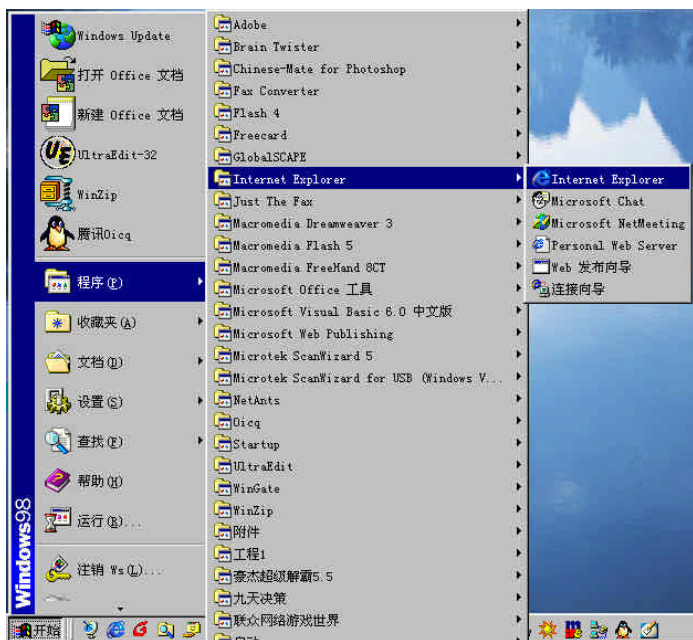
Windows Update
打开 Office 文档
新建 Office 文档
UltraEdit-32
WinZip
腾讯Oicq
程序(P)
收藏夹(A)
文档(D)
设置(S)
查找(F)
帮助(H)
运行(R)...
注销 Ws(L)...
Windows98
开始

Adobe
Brain Twister
Chinese-Mate for Photoshop
Fax Converter
Flash 4
Freecard
GlobalSCAPE
Internet Explorer
Just The Fax
Macromedia Dreamweaver 3
Macromedia Flash 5
Macromedia FreeHand 8CT
Microsoft Office 工具
Microsoft Visual Basic 6.0 中文版
Microsoft Web Publishing
Microtek ScanWizard 5
Microtek ScanWizard for USB (Windows V...
NetAnts
Oicq
Startup
UltraEdit
WinGate
WinZip
附件
工程1
豪杰超级解霸5.5
九天决策
联众网络游戏世界

Internet Explorer
Microsoft Chat
Microsoft NetMeeting
Personal Web Server
Web 发布向导
连接向导